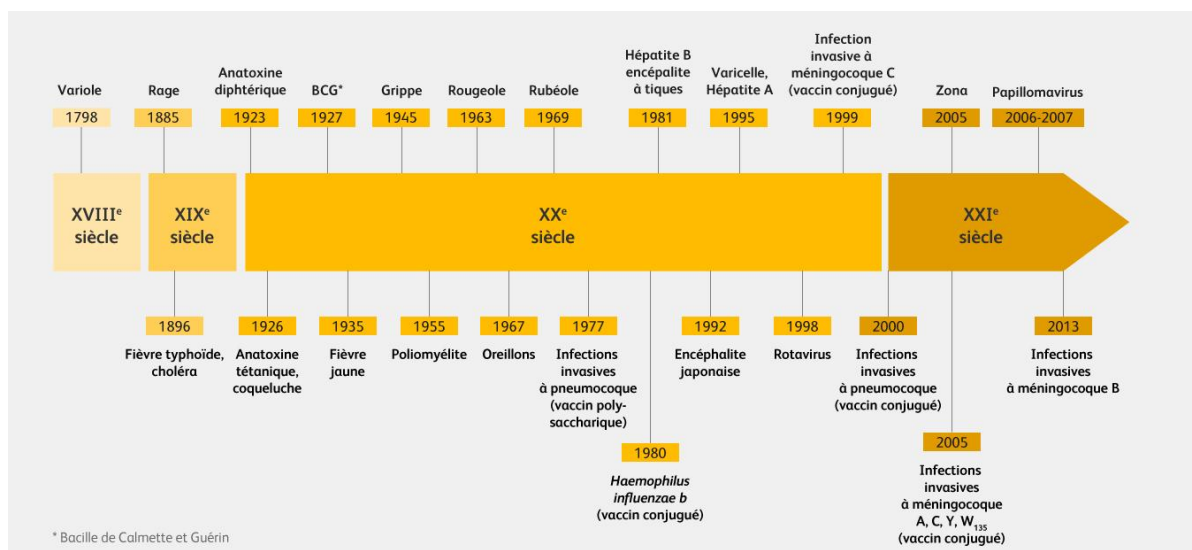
Variole
1798

Rage
1885

Anatoxine diphtérique
1923

BCG*
1927

Grippe
1945

Rougeole
1963

Rubéole
1969

Hépatite B encépalite à tiques
1981

Varicelle, Hépatite A
1995

Infection invasive à méningocoque C (vaccin conjugué)
1999

Zona
2005

Papillomavirus
2006-2007

XVIII$^e$ siècle

XIX$^e$ siècle

XX$^e$ siècle

XXI$^e$ siècle

1896
Fièvre typhoïde, choléra

1926
Anatoxine tétanique, coqueluche

1935
Fièvre jaune

1955
Poliomyélite

1967
Oreillons

1977
Infections invasives à pneumocoque (vaccin polysaccharique)

1980
Haemophilus influenzae b (vaccin conjugué)

1992
Encéphalite japonaise

1998
Rotavirus

2000
Infections invasives à pneumocoque (vaccin conjugué)

2005
Infections invasives à méningocoque A, C, Y, W$_{135}$ (vaccin conjugué)

2013
Infections invasives à méningocoque B

* Bacille de Calmette et Guérin